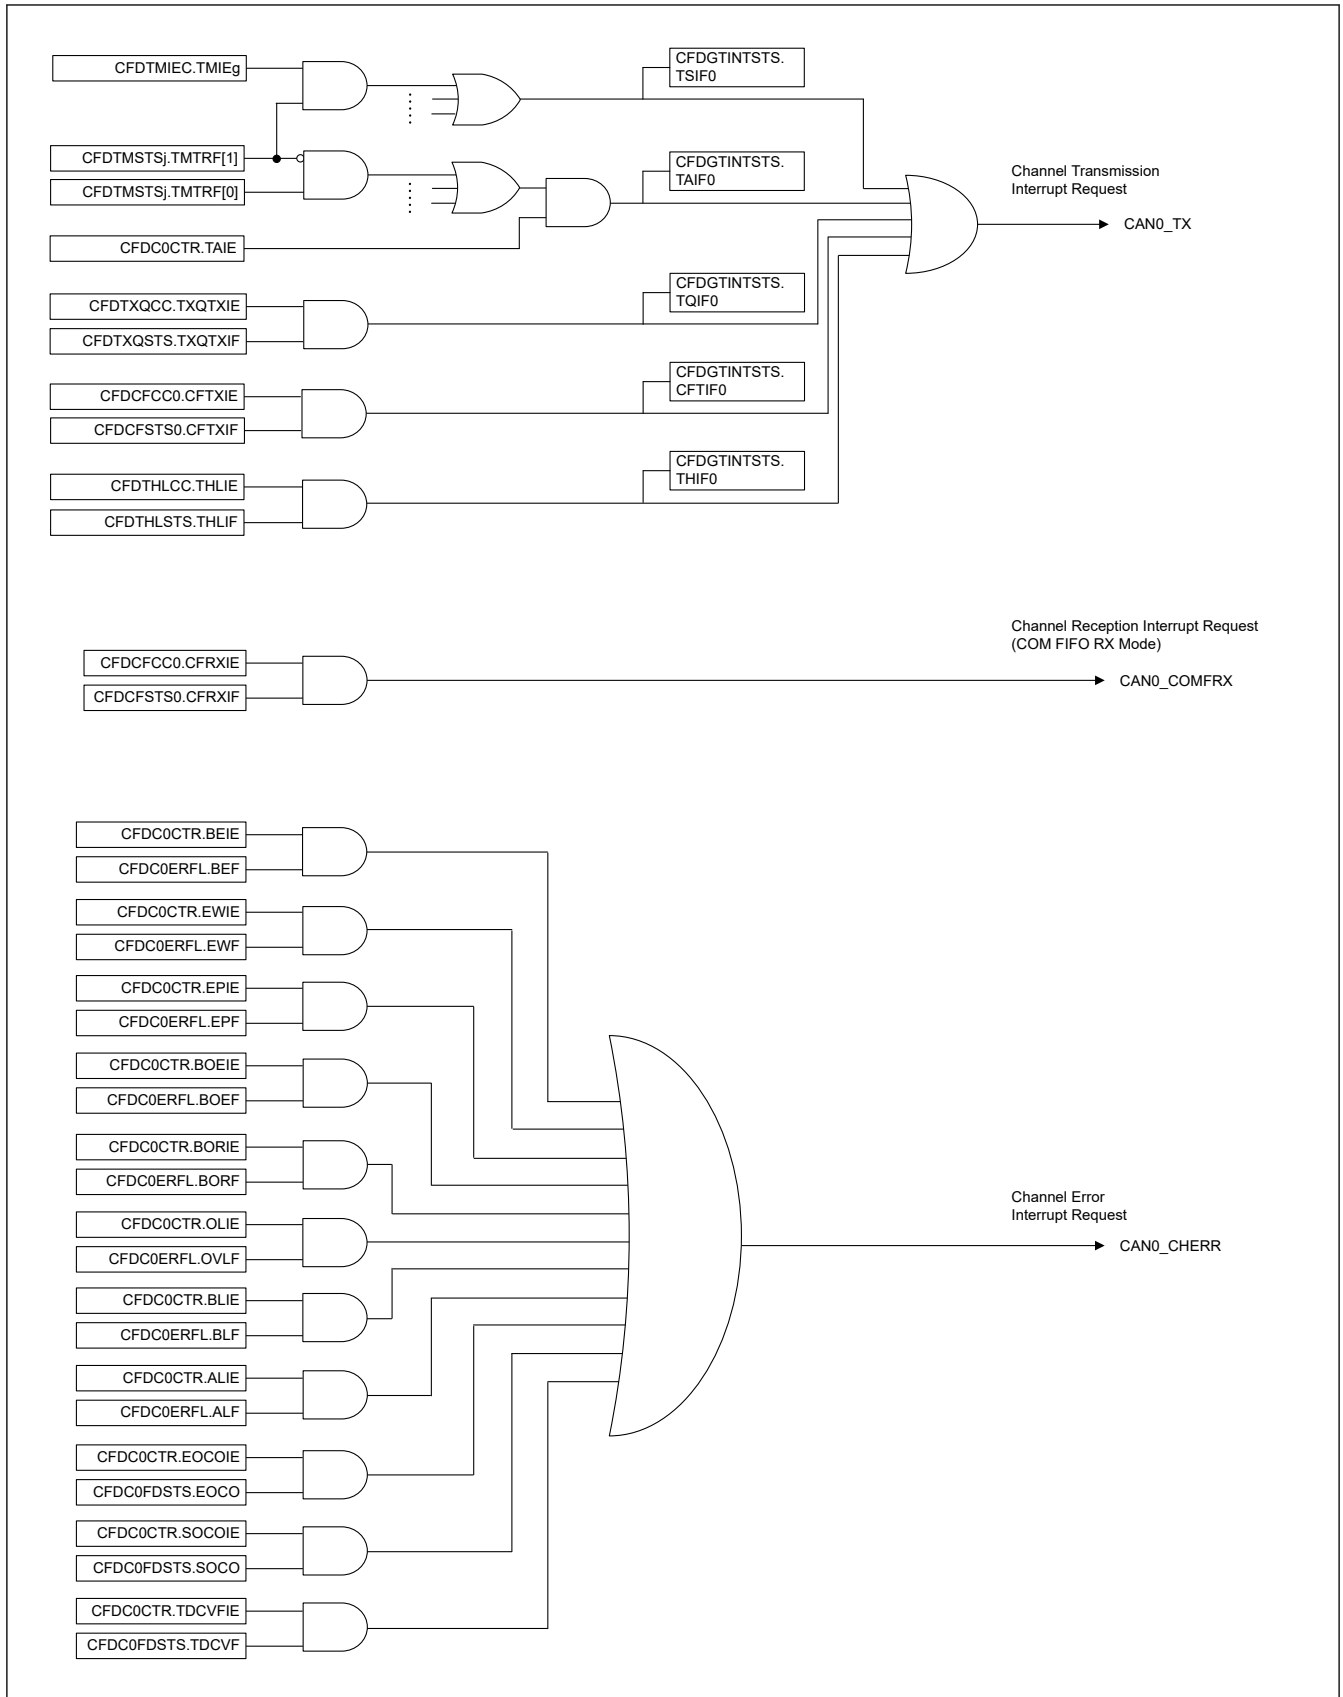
CFDTMIEC.TMIEg

CFDGTINTSTS. TSIF0

CFDTMSTSj.TMTRF[1]

CFDTMSTSj.TMTRF[0]

CFDGTINTSTS. TAIF0

Channel Transmission Interrupt Request

CAN0_TX

CFDC0CTR.TAIE

CFDGTINTSTS. TQIF0

CFDTXQCC.TXQTXIE

CFDTXQSTS.TXQTXIF

CFDGTINTSTS. CFTIF0

CFDCFCC0.CFTXIE

CFDCFSTS0.CFTXIF

CFDGTINTSTS. THIF0

CFDTHLCC.THLIE

CFDTHLSTS.THLIF

Channel Reception Interrupt Request (COM FIFO RX Mode)

CFDCFCC0.CFRXIE

CFDCFSTS0.CFRXIF

CAN0_COMFRX

CFDC0CTR.BEIE

CFDC0ERFL.BEF

CFDC0CTR.EWIE

CFDC0ERFL.EWF

CFDC0CTR.EPIE

CFDC0ERFL.EPF

CFDC0CTR.BOEIE

CFDC0ERFL.BOEF

CFDC0CTR.BORIE

CFDC0ERFL.BORF

CFDC0CTR.OLIE

CFDC0ERFL.OVLF

Channel Error Interrupt Request

CAN0_CHERR

CFDC0CTR.BLIE

CFDC0ERFL.BLF

CFDC0CTR.ALIE

CFDC0ERFL.ALF

CFDC0CTR.EOCOIE

CFDC0FDSTS.EOCO

CFDC0CTR.SOCOIE

CFDC0FDSTS.SOCO

CFDC0CTR.TDCVFIE

CFDC0FDSTS.TDCVF